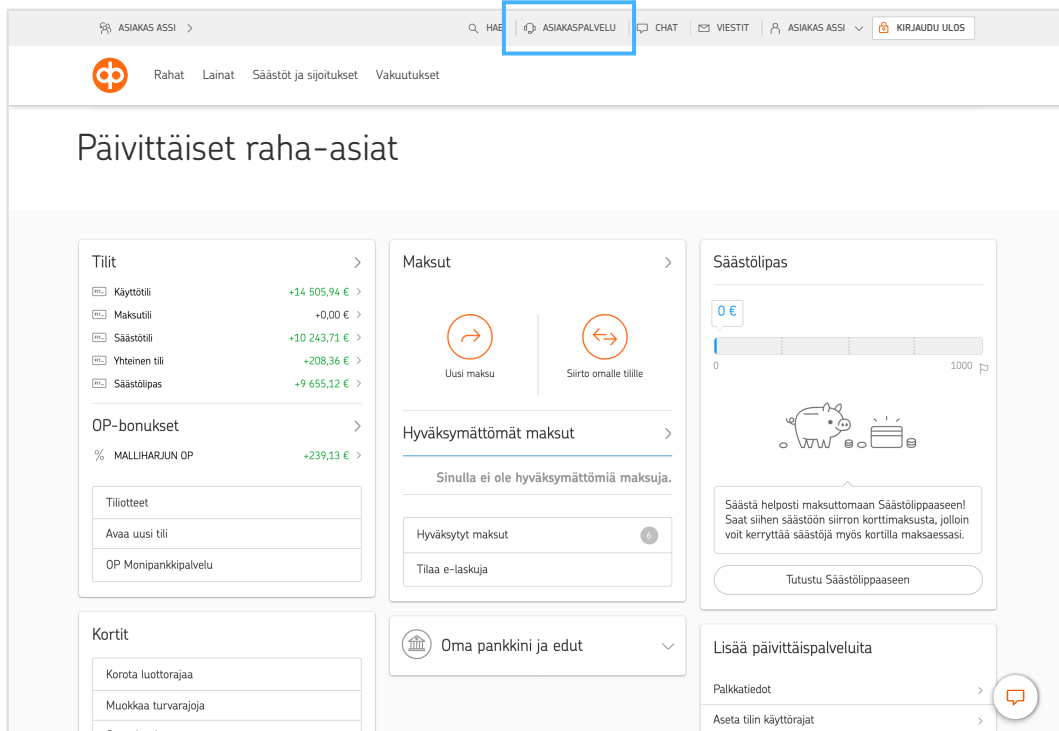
ASIAKAS ASSI >

HAE | ASIAKASPALVELU | CHAT | VIESTIT | ASIAKAS ASSI | KIRJAUDU ULOS

Rahat Lainat Säästöt ja sijoitukset Vakuutukset

Päivittäiset raha-asiat

Tilit >

| | |
|---|---|
| Käyttötili | +14 505,94 € > |
| Maksutili | +0,00 € > |
| Säästötili | +10 243,71 € > |
| Yhteinen tili | +208,36 € > |
| Säästölipas | +9 655,12 € > |

OP-bonukset >

% MALLIHARJUN OP +239,13 € >

Tiliotteet

Avaa uusi tili

OP Monipankkipalvelu

Kortit

Korota luottorajaa

Muokkaa turvarajoja

Maksut >

Uusi maksu

Siirto omalle tilille

Hyväksymättömät maksut >

Sinulla ei ole hyväksymättömiä maksuja.

Hyväksytyt maksut 6

Tilaa e-laskuja

Oma pankkini ja edut

Säästölipas

0 €

0 1000

Säästä helposti maksuttomaan Säästölippaaseen! Saat siihen säästöön siirron korttimaksusta, jolloin voit kerryttää säästöjä myös kortilla maksaessasi.

Tutustu Säästölippaaseen

Lisää päivittäispalveluita

Palkkatiedot >

Aseta tilin käyttörajat >